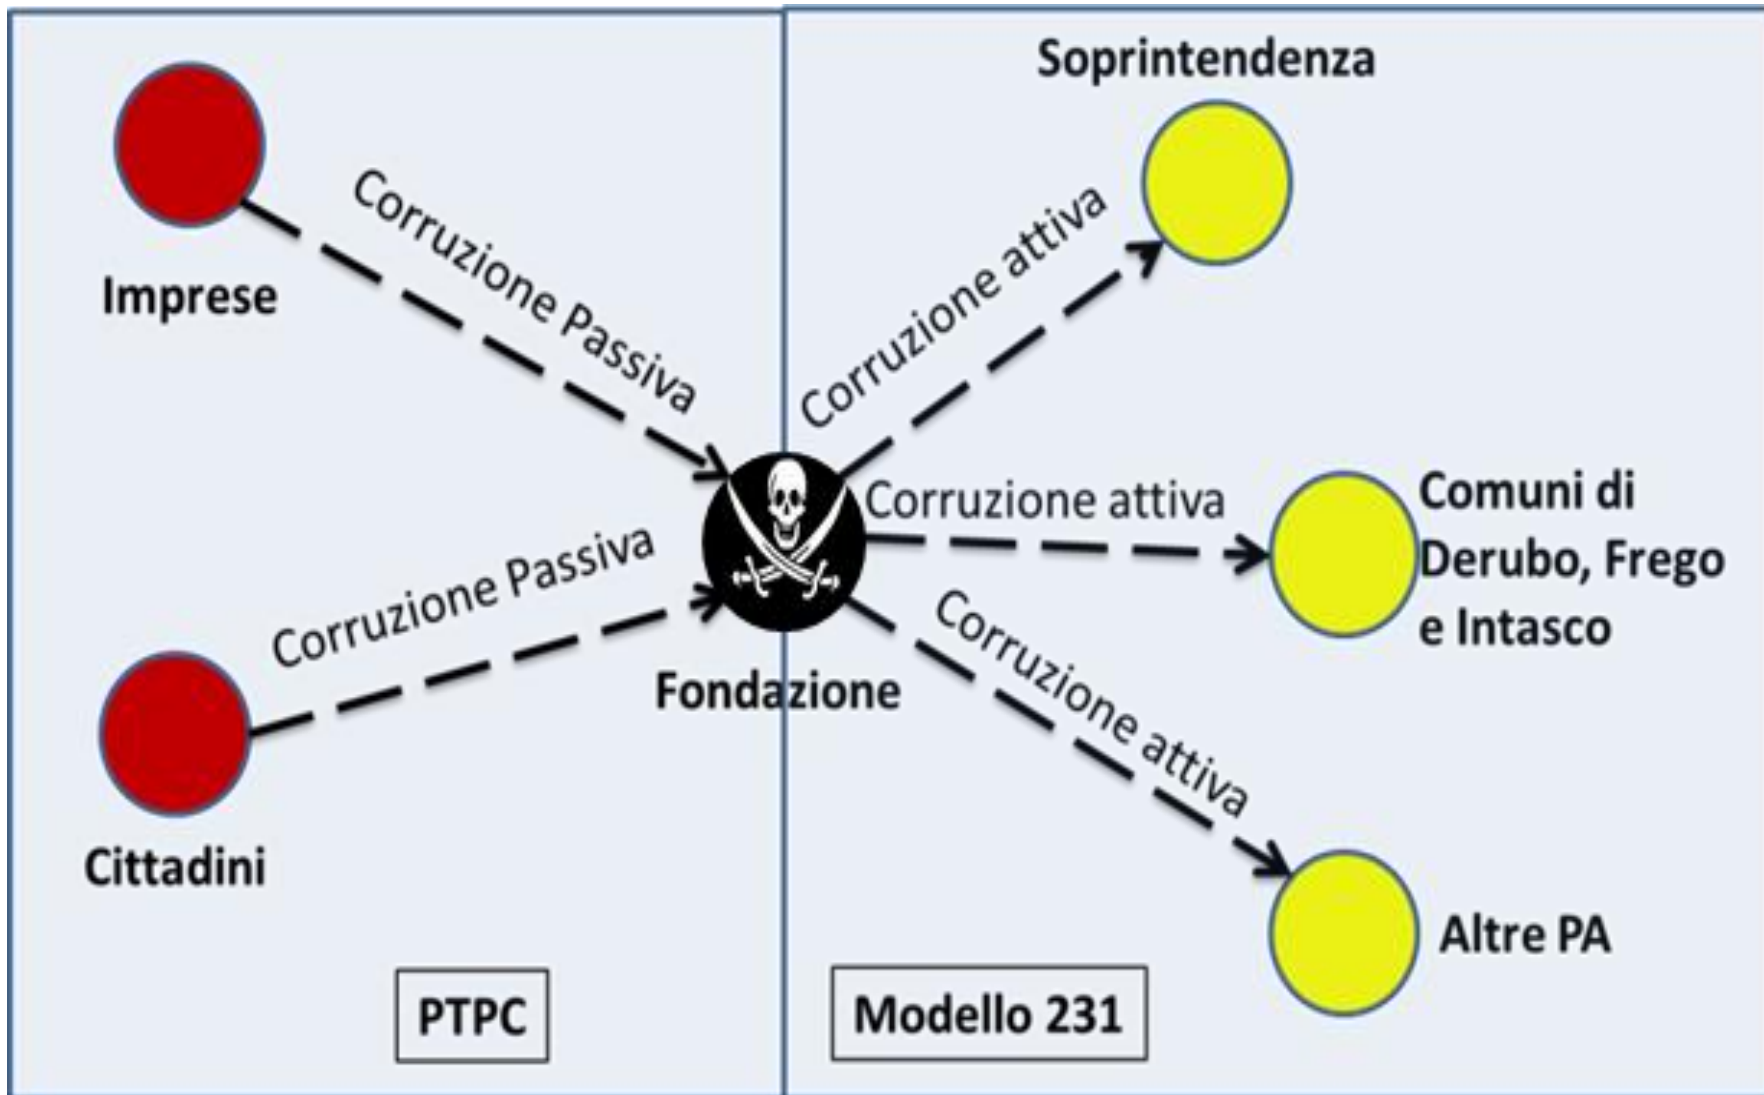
Imprese

Corruzione Passiva

Cittadini

Corruzione Passiva

Fondazione

Soprintendenza

Corruzione attiva

Corruzione attiva

Comuni di Derubo, Frego e Intasco

Corruzione attiva

Altre PA

PTPC

Modello 231